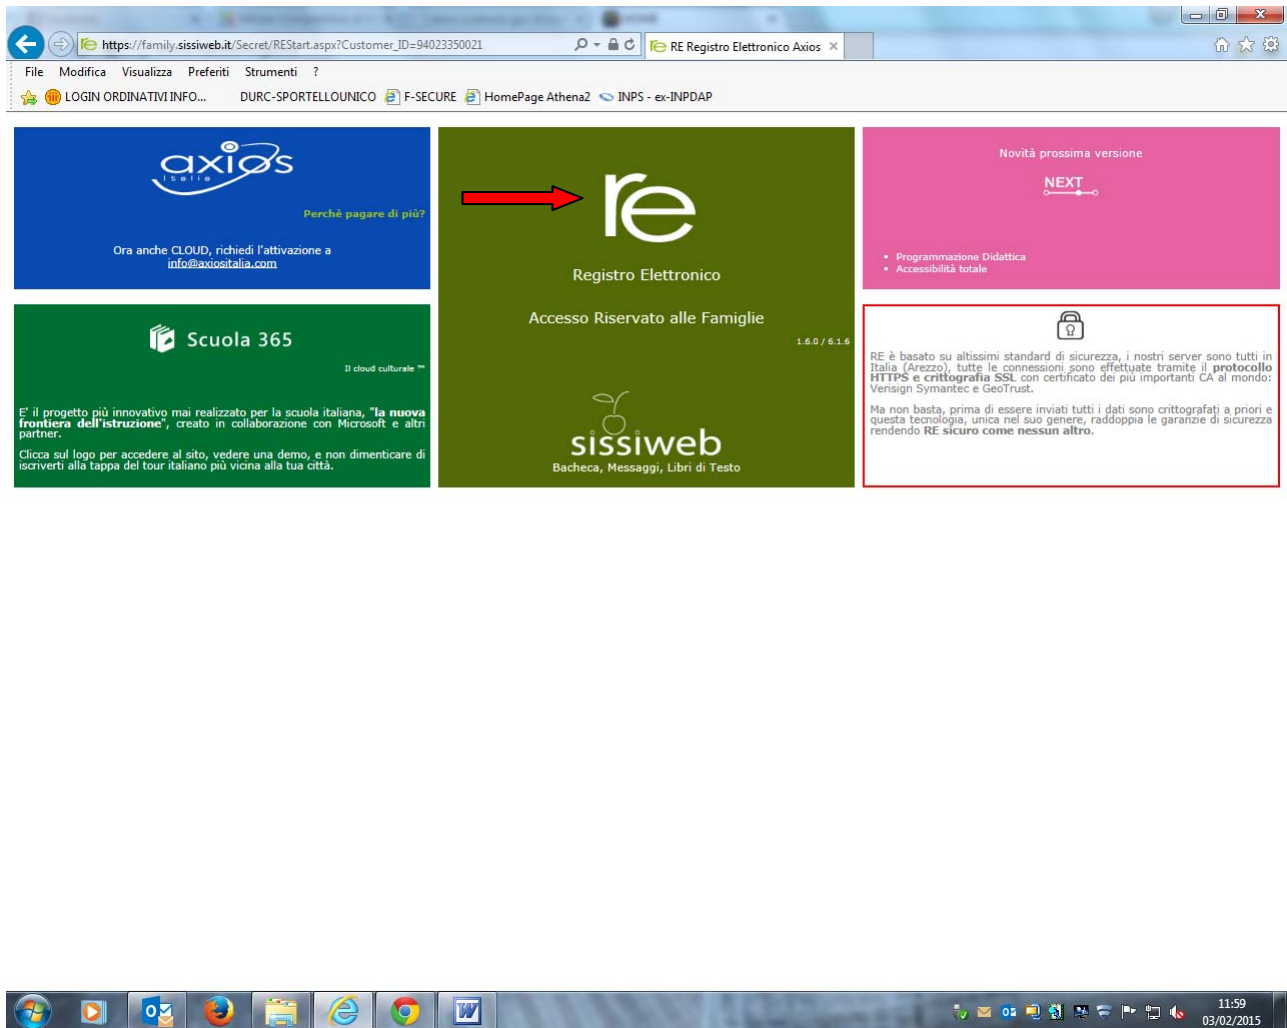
https://family.sissiweb.it/Secret/REStart.aspx?Customer_ID=94023350021

RE Registro Elettronico Axios

File Modifica Visualizza Preferiti Strumenti ?

LOGIN ORDINATIVI INFO... DURC-SPORTELLOUNICO F-SECURE HomePage Athena2 INPS - ex-INPDAP

axios
Italia

Perchè pagare di più?

Ora anche CLOUD, richiedi l'attivazione a info@axiositalia.com

re

Registro Elettronico

Accesso Riservato alle Famiglie

1.6.0 / 6.1.6

sissiweb
Bacheca, Messaggi, Libri di Testo

Novità prossima versione

NEXT

• Programmazione Didattica
• Accessibilità totale

Scuola 365

Il cloud culturale ™

E' il progetto più innovativo mai realizzato per la scuola italiana, "la nuova frontiera dell'istruzione", creato in collaborazione con Microsoft e altri partner.

Clicca sul logo per accedere al sito, vedere una demo, e non dimenticare di iscriverti alla tappa del tour italiano più vicina alla tua città.

RE è basato su altissimi standard di sicurezza, i nostri server sono tutti in Italia (Arezzo), tutte le connessioni sono effettuate tramite il protocollo HTTPS e crittografia SSL con certificato dei più importanti CA al mondo: Verisign Symantec e GeoTrust.

Ma non basta, prima di essere inviati tutti i dati sono crittografati a priori e questa tecnologia, unica nel suo genere, raddoppia le garanzie di sicurezza rendendo RE sicuro come nessun altro.

11:59
03/02/2015